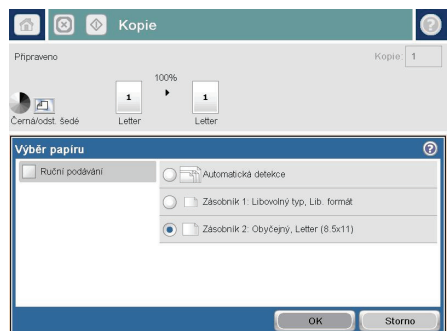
Kopie

Připraveno

Kopie 1

100%

1

1

Černá/odst. šedé

Letter

Letter

Výběr papíru

Ruční podávání

Automatická detekce

Zásobník 1: Libovolný typ, Lib. formát

Zásobník 2: Obyčejný, Letter (8.5x11)

OK

Storno